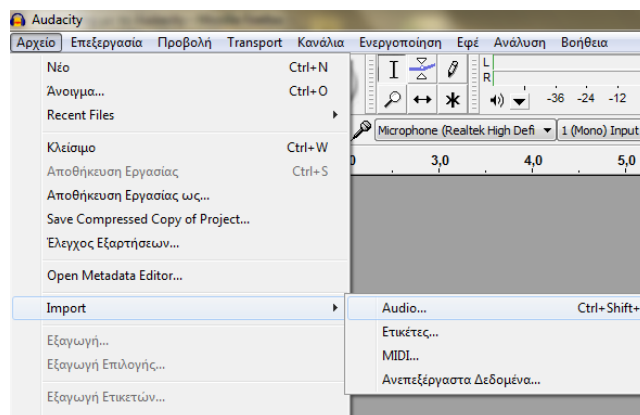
Audacity

Αρχείο Επεξεργασία Προβολή Transport Κανάλια Ενεργοποίηση Εφέ Ανάλυση Βοήθεια

Νέο Ctrl+N
Άνοιγμα... Ctrl+O
Recent Files
Κλείσιμο Ctrl+W
Αποθήκευση Εργασίας Ctrl+S
Αποθήκευση Εργασίας ως...
Save Compressed Copy of Project...
Έλεγχος Εξαρτήσεων...
Open Metadata Editor...
Import
Εξαγωγή...
Εξαγωγή Επιλογής...
Εξαγωγή Ετικετών...

Audio... Ctrl+Shift+
Ετικέτες...
MIDI...
Ανεπεξέργαστα Δεδομένα...

L
R
-36 -24 -12
Microphone (Realtek High Defi
1 (Mono) Input
3,0
4,0
5,0